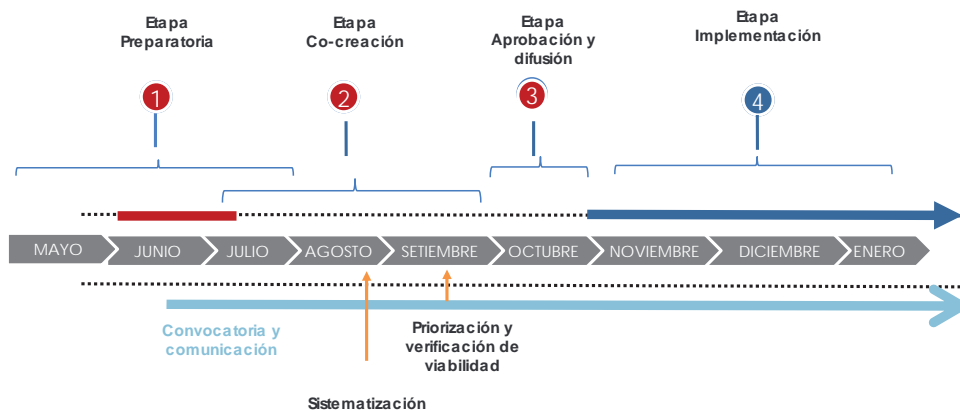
Etapa
Preparatoria

Etapa
Co-creación

Etapa
Aprobación y difusión

Etapa
Implementación

1

2

3

4

MAYO

JUNIO

JULIO

AGOSTO

SETIEMBRE

OCTUBRE

NOVIEMBRE

DICIEMBRE

ENERO

Convocatoria y comunicación

Priorización y verificación de viabilidad

Sistematización